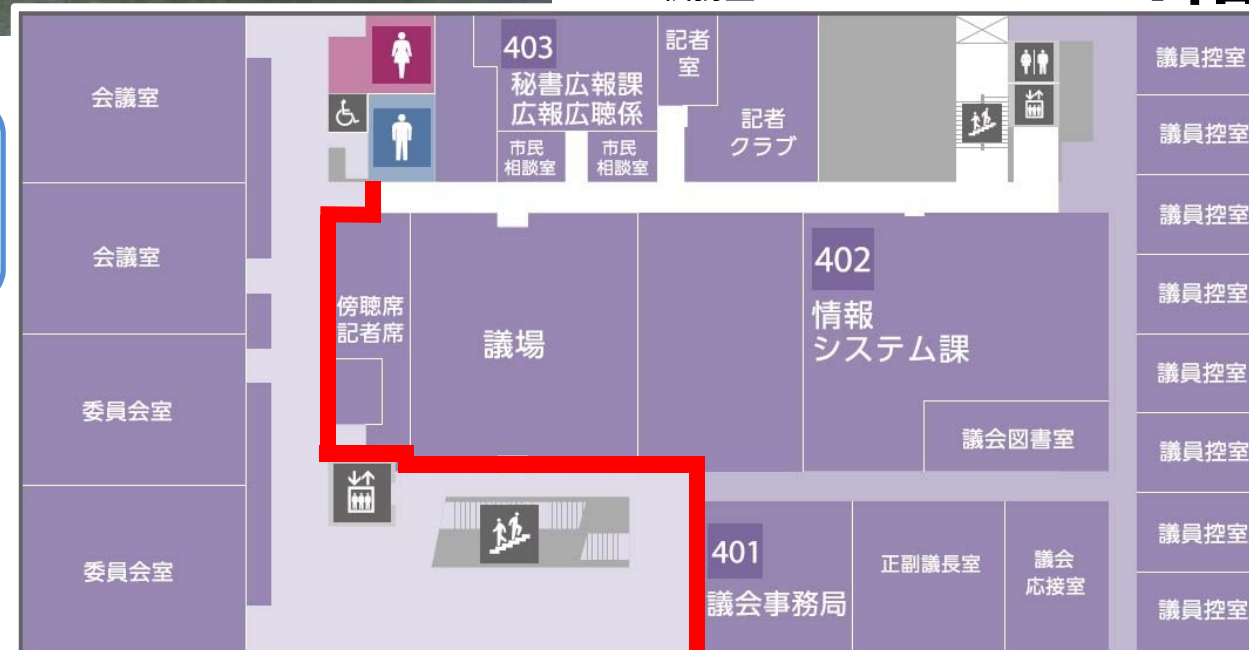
会議室

会議室

委員会室

委員会室

403
秘書広報課
広報広聴係

記者室

市民相談室

市民相談室

記者クラブ

議員控室
議員控室
議員控室
議員控室
議員控室
議員控室
議員控室
議員控室

傍聴席
記者席

議場

402
情報
システム課

議会図書室

401
議会事務局

正副議長室

議会
応接室